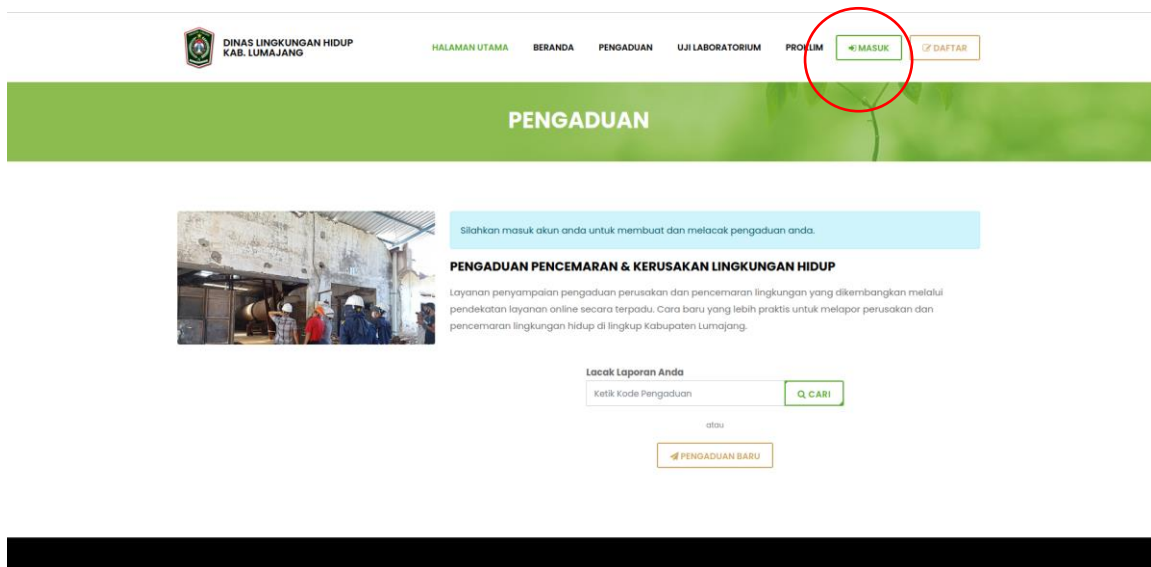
DINAS LINGKUNGAN HIDUP
KAB. LUMAJANG

HALAMAN UTAMA BERANDA PENGADUAN UJI LABORATORIUM PROKLIM MASUK DAFTAR

PENGADUAN

Silahkan masuk akun anda untuk membuat dan melacak pengaduan anda.

PENGADUAN PENCEMARAN & KERUSAKAN LINGKUNGAN HIDUP

Layanan penyampaian pengaduan perusakan dan pencemaran lingkungan yang dikembangkan melalui pendekatan layanan online secara terpadu. Cara baru yang lebih praktis untuk melapor perusakan dan pencemaran lingkungan hidup di lingkup Kabupaten Lumajang.

Lacak Laporan Anda
Ketik Kode Pengaduan
CARI

atau

PENGADUAN BARU